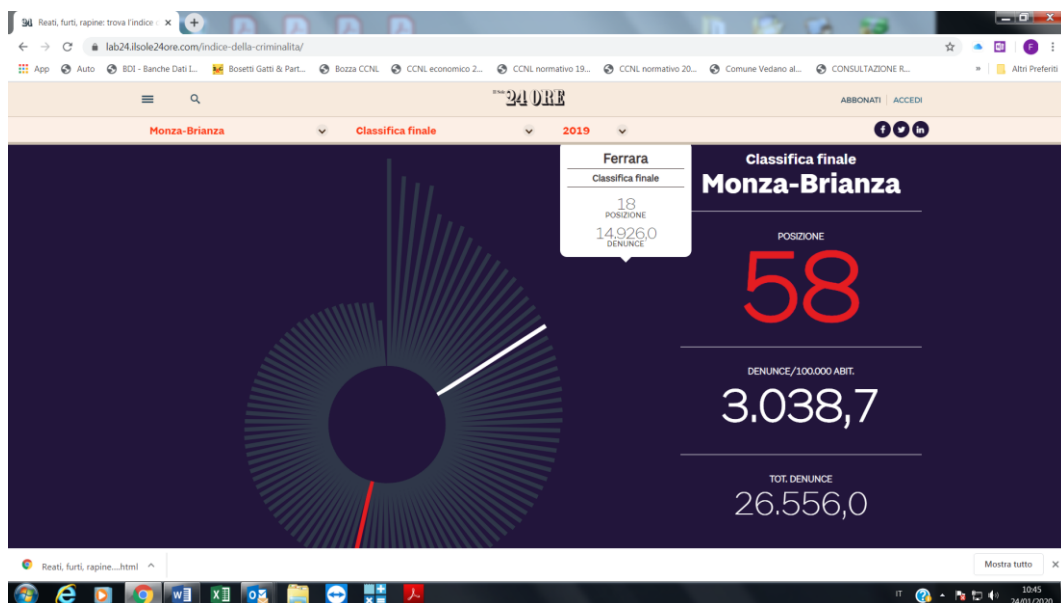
Reati, furti, rapine: trova l'indice ×

lab24.ilsole24ore.com/indice-della-criminalita/

App Auto BDI - Banche Dati I... Bosetti Gatti & Part... Bozza CCNL CCNL economico 2... CCNL normativo 19... CCNL normativo 20... Comune Vedano al... CONSULTAZIONE R... » Altri Preferiti

24 ORE

ABBONATI | ACCEDI

Monza-Brianza Classifica finale 2019

Ferrara
Classifica finale
18
POSIZIONE
14.926,0
DENUNCE

Classifica finale
Monza-Brianza

POSIZIONE
58

DENUNCE/100.000 ABIT.
3.038,7

TOT. DENUNCE
26.556,0

Reati, furti, rapine....html ^

Mostra tutto ×

IT 10:45 24/01/2020